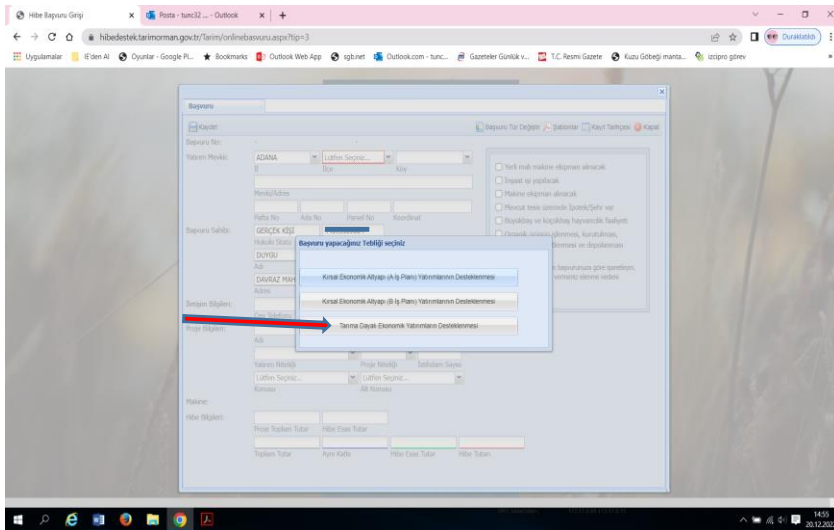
Hibe Başvuru Girişi
Posta - tunc32 ... - Outlook
hibedestek.tarimorman.gov.tr/Tarim/onlinebasvuru.aspx?tip=3
Duraklatıldı
Uygulamalar | IE'den Al | Oyunlar - Google Pl... | Bookmarks | Outlook Web App | sgb.net | Outlook.com - tunc... | Gazeteler Günlük v... | T.C. Resmi Gazete | Kuzu Göbeği mantarı... | izcipro görev

Başvuru
Kaydet
Başvuru Tür Değiştir | Şablonlar | Kayıt Tarihçesi | Kapat
Başvuru No:
Yatırım Mevkii: ADANA | Lütfen Seçiniz... |
İl | İlçe | Köy
Mevkii/Adres
Pafta No | Ada No | Parsel No | Koordinat
Başvuru Sahibi: GERÇEK KİŞİ
Hukuki Statü
DUYGU
Adı
DAVRAZ MAH
Adres
İletişim Bilgileri:
Proje Bilgileri:
Adı
Yatırım Niteliği | Proje Niteliği | İstihdam Sayısı
Lütfen Seçiniz... | Lütfen Seçiniz...
Konusu | Alt Konusu
Makine:
Hibe Bilgileri:
Proje Toplam Tutar | Hibe Esas Tutar
Toplam Tutar | Aynı Katkı | Hibe Esas Tutar | Hibe Tutarı

Tesli malı makine ekipman alınacak
İnşaat işi yapılacak
Makine ekipman alınacak
Mevcut tesis üzerinde İpotek/Şerh var
Büyükbaş ve küçükbaş hayvancılık faaliyeti
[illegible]

Başvuru yapacağınız Tebliği seçiniz
Kırsal Ekonomik Altyapı (A İş Planı) Yatırımlarının Desteklenmesi
Kırsal Ekonomik Altyapı (B İş Planı) Yatırımlarının Desteklenmesi
Tarıma Dayalı Ekonomik Yatırımların Desteklenmesi

14:55
20.12.2021